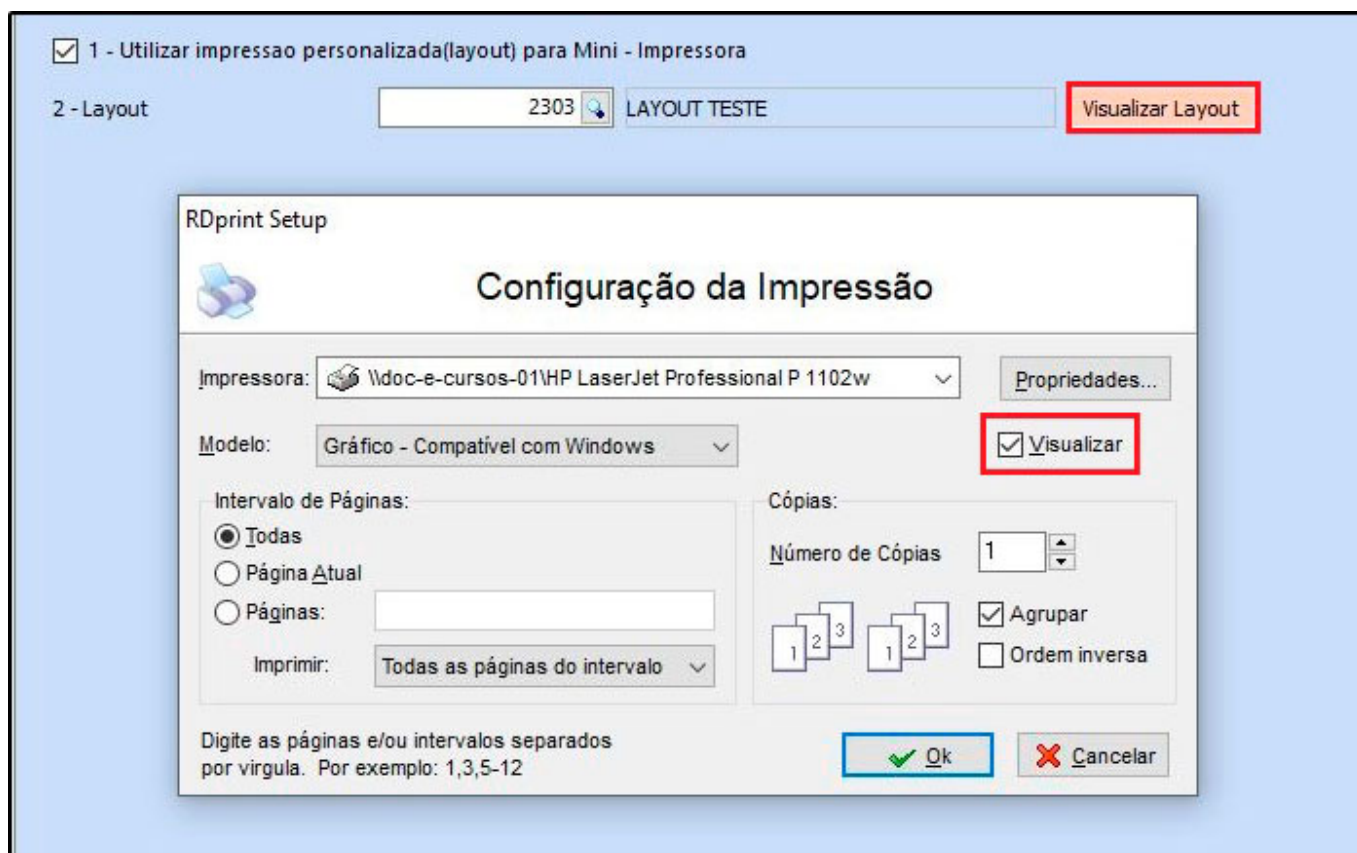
1 - Utilizar impressao personalizada(layout) para Mini - Impressora

2 - Layout

2303

LAYOUT TESTE

Visualizar Layout

RDprint Setup

Configuração da Impressão

Impressora: \\doc-e-cursos-01\HP LaserJet Professional P 1102w

Propriedades...

Modelo: Gráfico - Compatível com Windows

Visualizar

Intervalo de Páginas:

Todas

Página Atual

Páginas:

Imprimir: Todas as páginas do intervalo

Cópias:

Número de Cópias 1

1 2 3 1 2 3

Agrupar

Ordem inversa

Digite as páginas e/ou intervalos separados por virgula. Por exemplo: 1,3,5-12

Ok

Cancelar